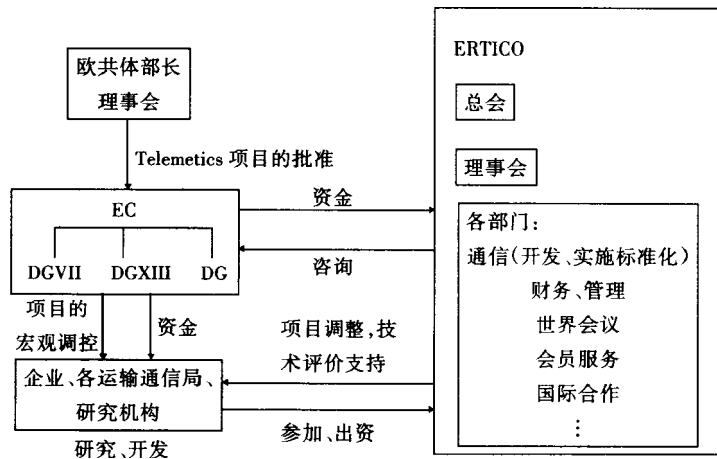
欧共体部长理事会

Telemetics 项目的批准

EC

DGVII DGXIII DG

资金

咨询

项目的宏观调控

资金

项目调整，技术评价支持

企业、各运输通信局、研究机构

研究、开发

参加、出资

ERTICO

总会

理事会

各部门：
通信（开发、实施标准化）
财务、管理
世界会议
会员服务
国际合作
⋮